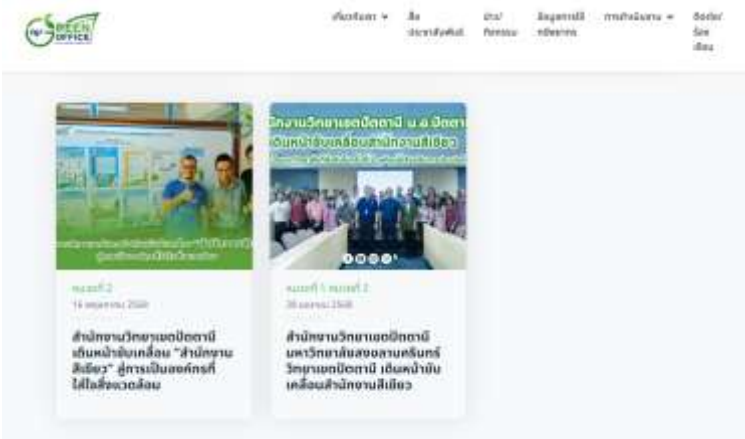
GREEN OFFICE

เกี่ยวกับเรา ▾   สื่อประชาสัมพันธ์   ข่าว/กิจกรรม   ข้อมูลการใช้ทรัพยากร   การดำเนินงาน ▾   ติดต่อ/ร้องเรียน

หมวดที่ 2
14 พฤษภาคม 2568

สำนักงานวิทยาเขตปัตตานี เดินหน้าขับเคลื่อน "สำนักงานสีเขียว" สู่การเป็นองค์กรที่ใส่ใจสิ่งแวดล้อม

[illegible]งานวิทยาเขตปัตตานี ม.อ. ปัตตา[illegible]
เดินหน้าขับเคลื่อนสำนักงานสีเขียว

หมวดที่ 1 หมวดที่ 2
28 เมษายน 2568

สำนักงานวิทยาเขตปัตตานี มหาวิทยาลัยสงขลานครินทร์ วิทยาเขตปัตตานี เดินหน้าขับเคลื่อนสำนักงานสีเขียว